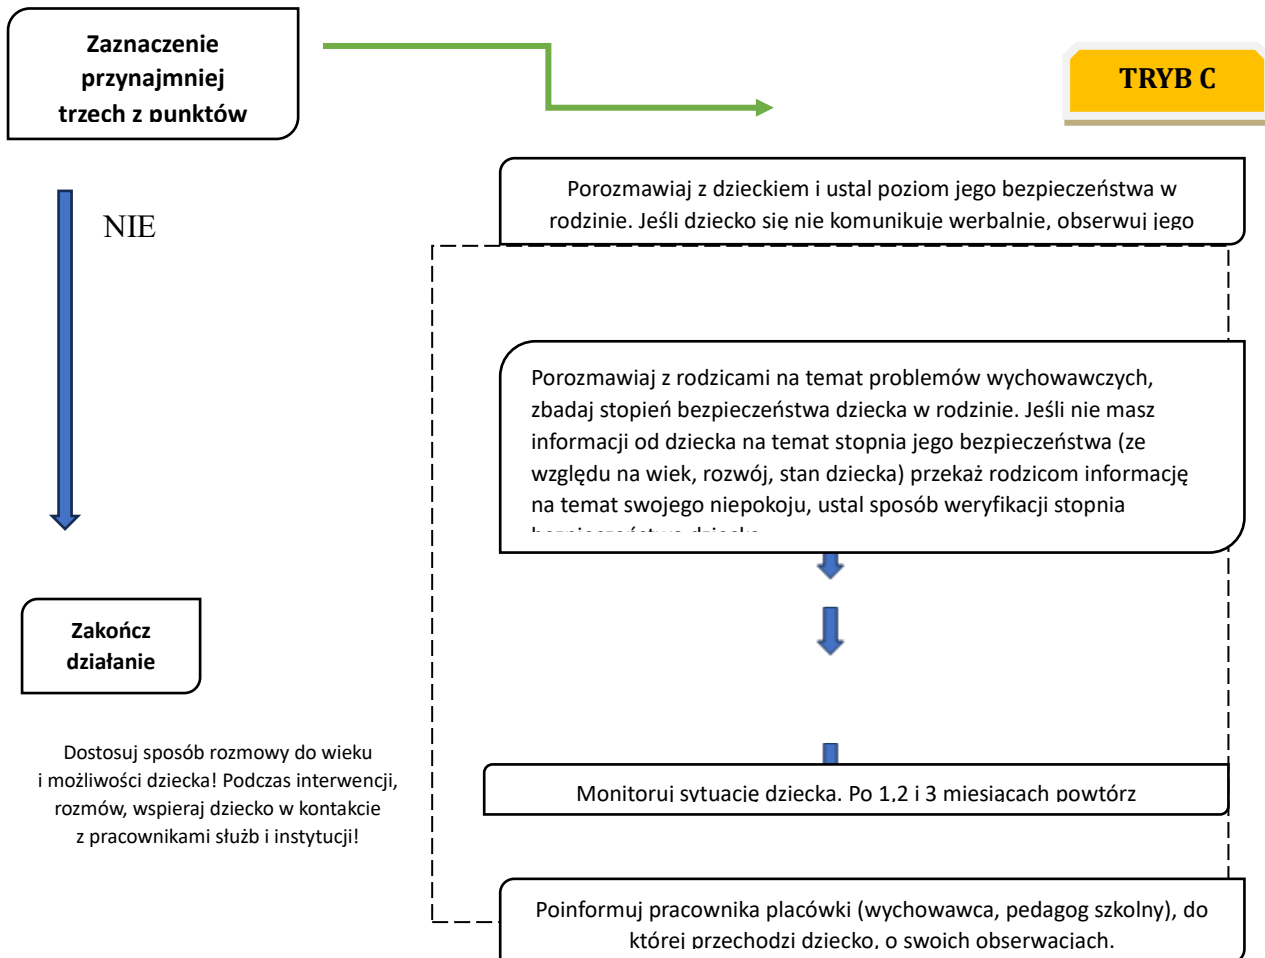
Zaznaczenie przynajmniej trzech z punktów

TRYB C

NIE

Porozmawiaj z dzieckiem i ustal poziom jego bezpieczeństwa w rodzinie. Jeśli dziecko się nie komunikuje werbalnie, obserwuj jego

Porozmawiaj z rodzicami na temat problemów wychowawczych, zbadaj stopień bezpieczeństwa dziecka w rodzinie. Jeśli nie masz informacji od dziecka na temat stopnia jego bezpieczeństwa (ze względu na wiek, rozwój, stan dziecka) przekaż rodzicom informację na temat swojego niepokoju, ustal sposób weryfikacji stopnia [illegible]

Zakończ działanie

Dostosuj sposób rozmowy do wieku i możliwości dziecka! Podczas interwencji, rozmów, wspieraj dziecko w kontakcie z pracownikami służb i instytucji!

Monitoruj sytuację dziecka. Po 1,2 i 3 miesiącach powtórz

Poinformuj pracownika placówki (wychowawca, pedagog szkolny), do której przechodzi dziecko, o swoich obserwacjach.